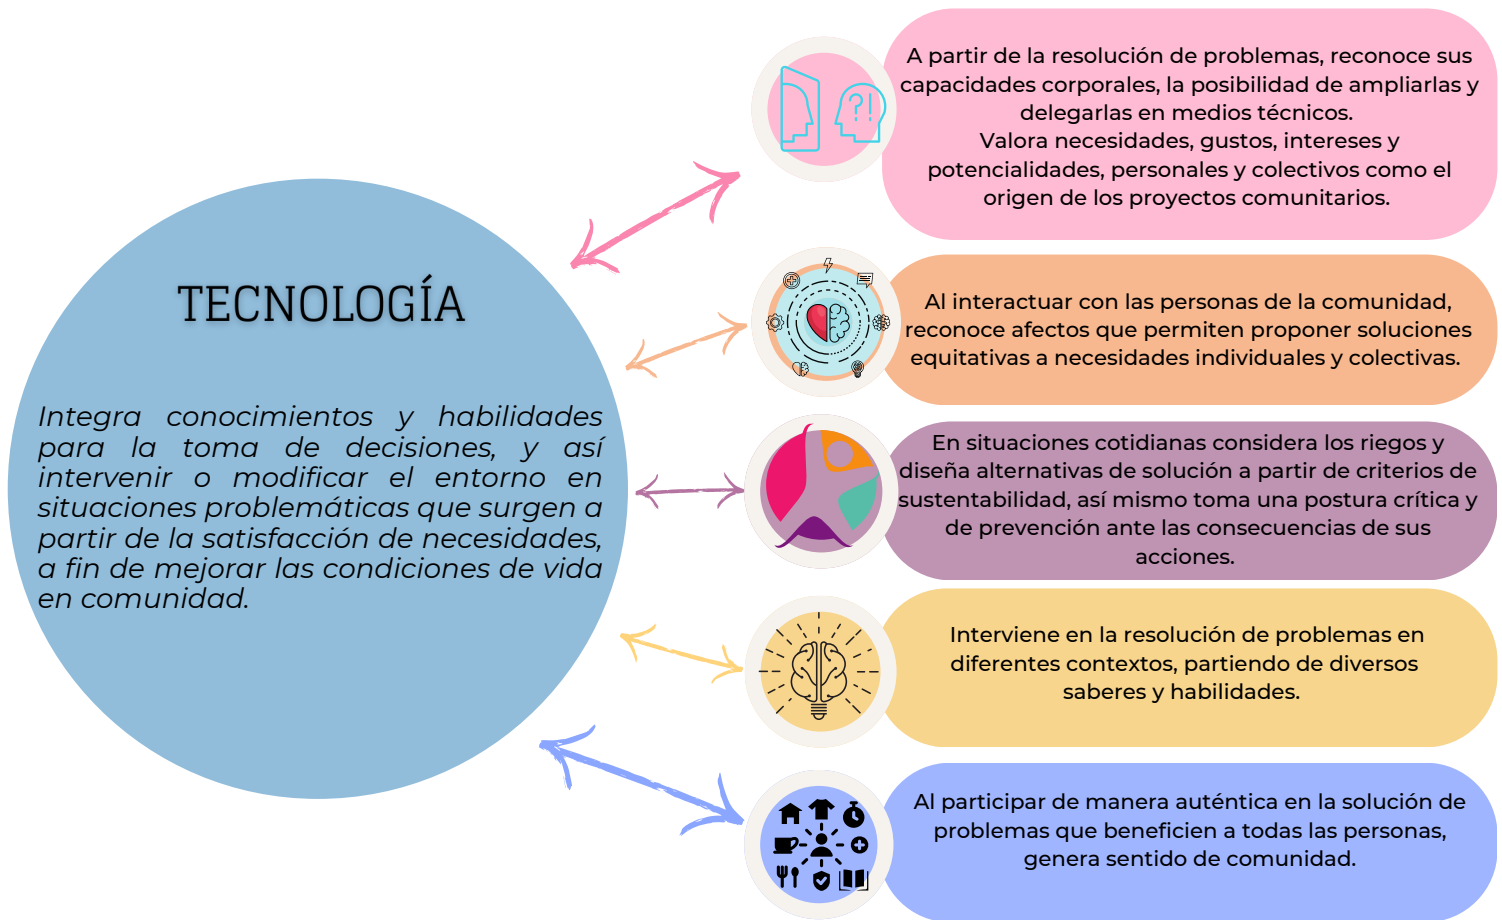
TECNOLOGÍA

Integra conocimientos y habilidades para la toma de decisiones, y así intervenir o modificar el entorno en situaciones problemáticas que surgen a partir de la satisfacción de necesidades, a fin de mejorar las condiciones de vida en comunidad.

A partir de la resolución de problemas, reconoce sus capacidades corporales, la posibilidad de ampliarlas y delegarlas en medios técnicos.
Valora necesidades, gustos, intereses y potencialidades, personales y colectivos como el origen de los proyectos comunitarios.

Al interactuar con las personas de la comunidad, reconoce afectos que permiten proponer soluciones equitativas a necesidades individuales y colectivas.

En situaciones cotidianas considera los riegos y diseña alternativas de solución a partir de criterios de sustentabilidad, así mismo toma una postura crítica y de prevención ante las consecuencias de sus acciones.

Interviene en la resolución de problemas en diferentes contextos, partiendo de diversos saberes y habilidades.

Al participar de manera auténtica en la solución de problemas que beneficien a todas las personas, genera sentido de comunidad.